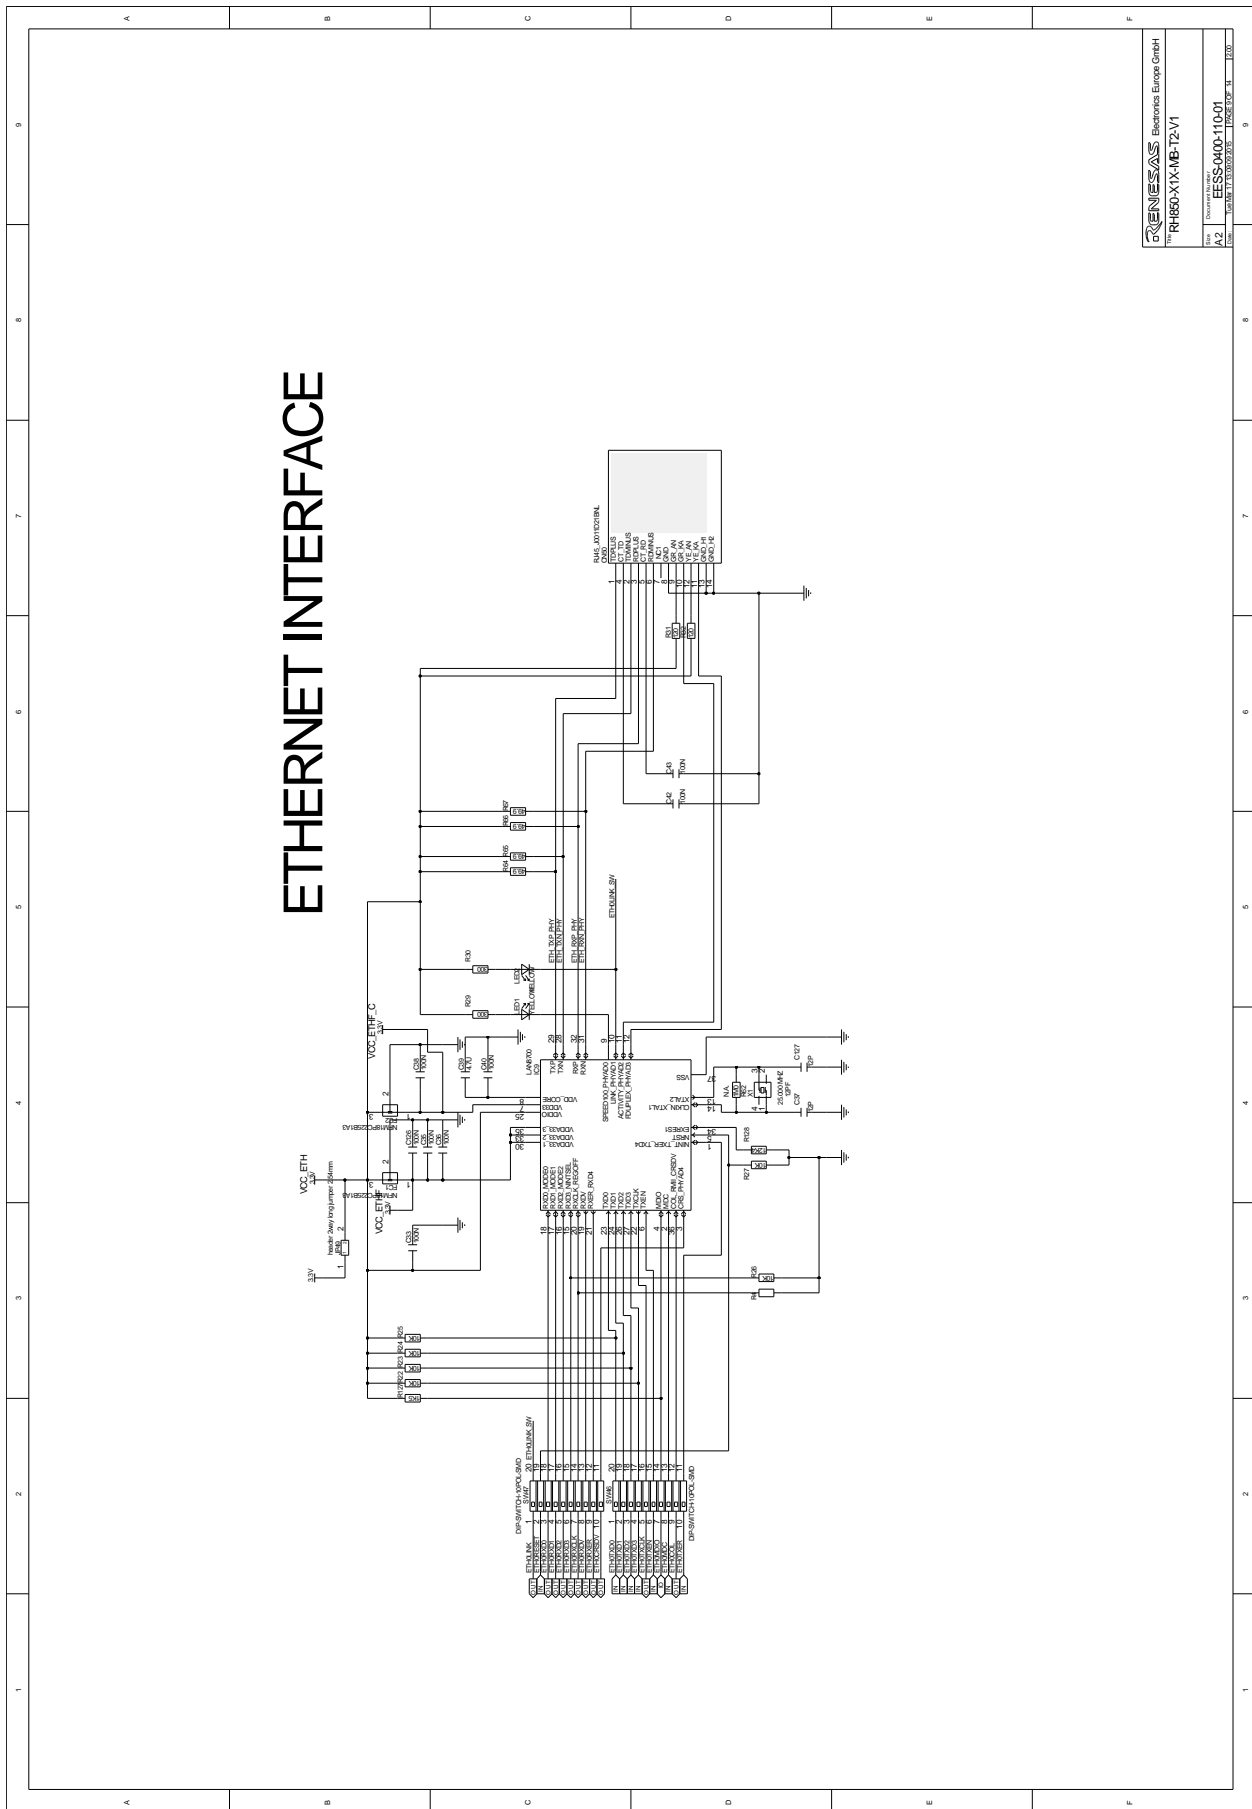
ETHERNET INTERFACE

RENESAS Electronics Europe GmbH
Title RH850-X1X-MB-T2-V1
Size A2
Document Number EES-0400-110-01
Rev 2.00
PAGE 9 OF 14

RJ45_J00-1102-1BNL
TDPLUS
CT_TD
TDMINUS
RDPLUS
CT_RD
RDMINUS
NC
GND
GR_AN
GR_KA
YE_AN
YE_KA
GND_H1
GND_H2

R31
R32
C43
100N
C42
100N

R67
R66
R65
R64
R68
49.9R

ETH0LINK_SW
ETH_TXP_PHY
ETH_TXN_PHY
ETH_RXP_PHY
ETH_RXN_PHY

R30
330
LED0
YELLOW
R29
330
LED1
YELLOW

VCC_ETHF_C
3.3V
C38
100N
C39
4.7U
C40
100N

LAN8700
IC9
TXP
TXN
RXP
RXN
VDD_CORE
VDDIO
VDDA3.3
SPEED100_PHYAD0
LINK_PHYAD1
ACTIVITY_PHYAD2
FDUPLEX_PHYAD3
VSS
XTAL2
CLKIN_XTAL1
EXRES1
NRST
NINT_TXER_TXD4
RXD0_MODE0
RXD1_MODE1
RXD2_MODE2
RXD3_NINTSEL
RXCLK_REGOFF
RXDV
RXER_RXD4
TXD0
TXD1
TXD2
TXD3
TXCLK
TXEN
MDIO
MDC
COL_RMII_CRSDV
CRS_PHYAD4

C127
12P
N.A.
R63
X1
25.000MHZ
12PF
C37
12P
R128
12.4K
R27
10K

NFM18PC225B1A3
L2
L1
C35
C36
C34
100N

VCC_ETH
3.3V
header 2way long jumper 2.54mm
JP8
3.3V
VCC_ETH
C33
100N

R36
10K
R4

R25
R24
R23
R22
R12
10K

DIP-SWITCH-10POL-SMD
SW47
ETH0LINK
ETH0RESET
ETH0RXD0
ETH0RXD1
ETH0RXD2
ETH0RXD3
ETH0RXCLK
ETH0RXDV
ETH0RXER
ETH0CRSDV
ETH0LINK_SW

SW46
DIP-SWITCH-10POL-SMD
ETH0TXD0
ETH0TXD1
ETH0TXD2
ETH0TXD3
ETH0TXCLK
ETH0TXEN
ETH0MDIO
ETH0MDC
ETH0COL
ETH0TXER